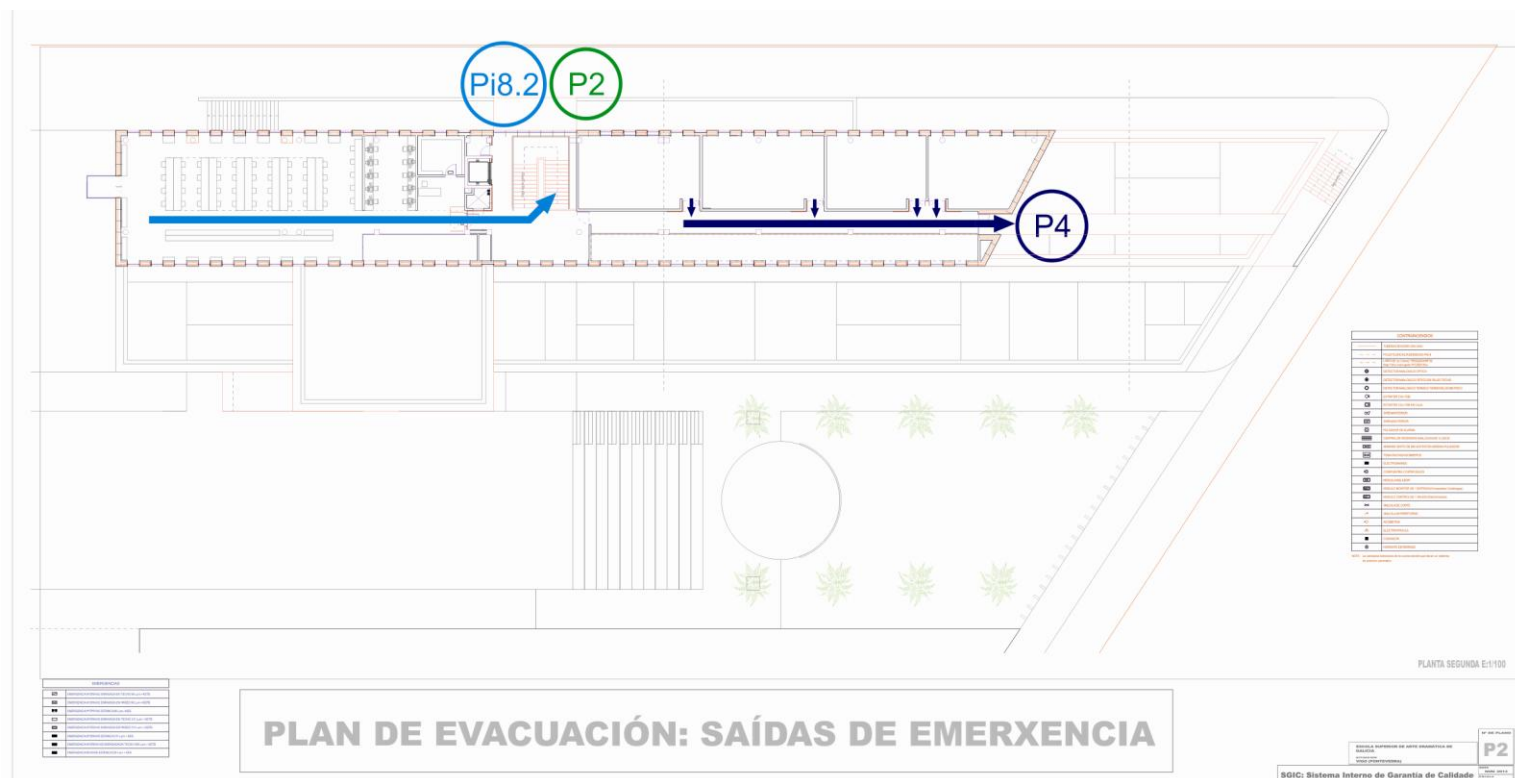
Pi8.2

P2

P4

PLANTA SEGUNDA E:1/100

PLAN DE EVACUACIÓN: SAÍDAS DE EMERXENCIA

ESCOLA SUPERIOR DE ARTE DRAMÁTICA DE GALICIA

VIGO (PONTEVEDRA)

Nº DE PLANO

P2

SGIC: Sistema Interno de Garantía de Calidade